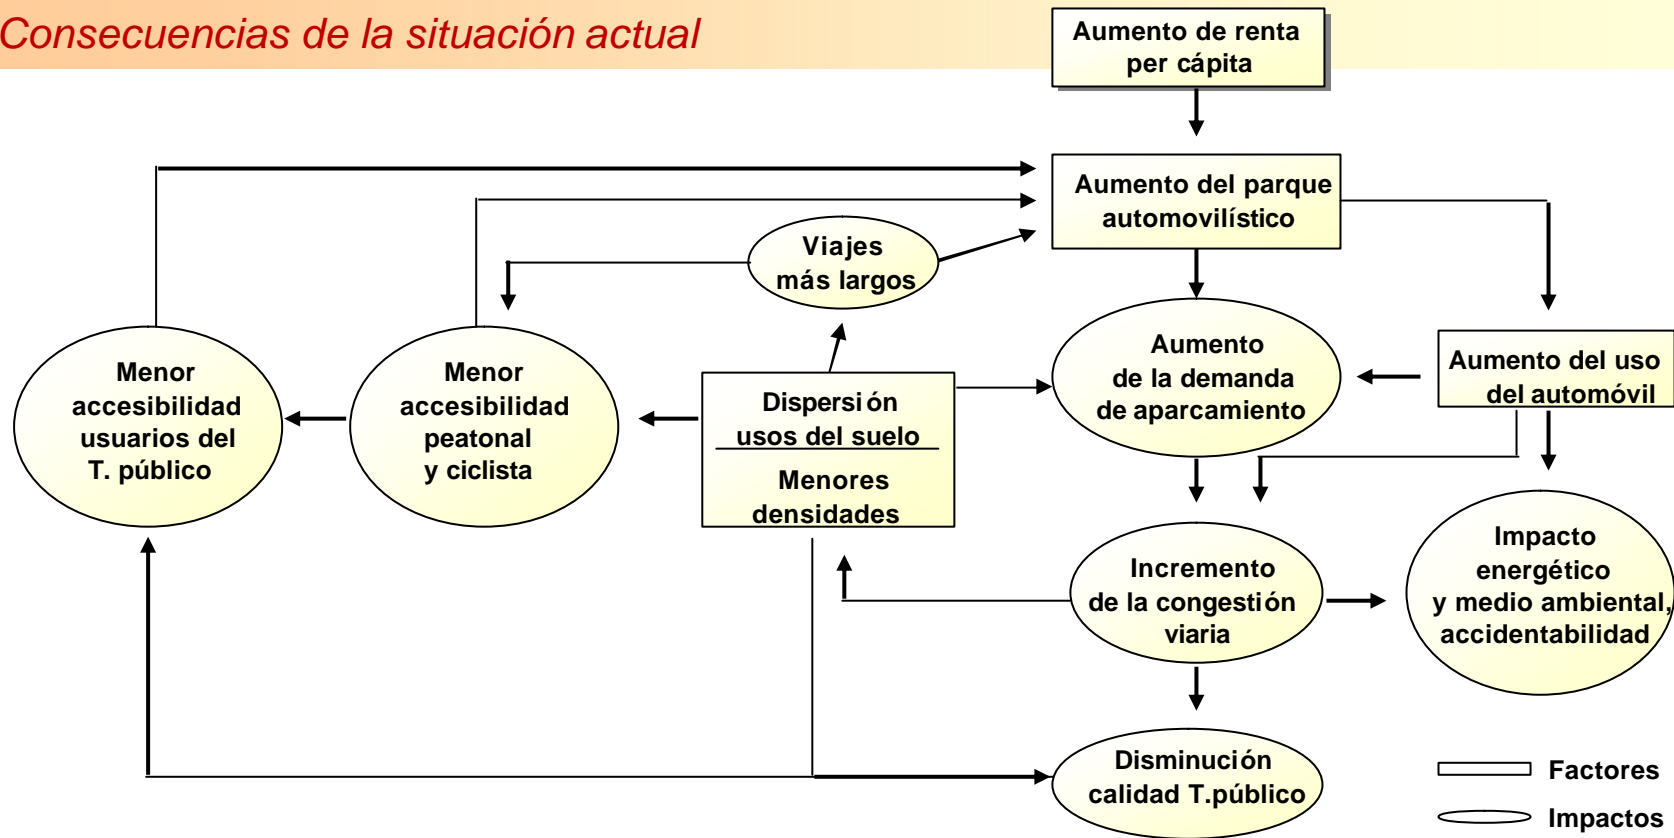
Consecuencias de la situación actual

Aumento de renta per cápita

Aumento del parque automovilístico

Viajes más largos

Aumento de la demanda de aparcamiento

Aumento del uso del automóvil

Menor accesibilidad usuarios del T. público

Menor accesibilidad peatonal y ciclista

Dispersión usos del suelo

Menores densidades

Incremento de la congestión viaria

Impacto energético y medio ambiental, accidentabilidad

Disminución calidad T.público

Factores

Impactos